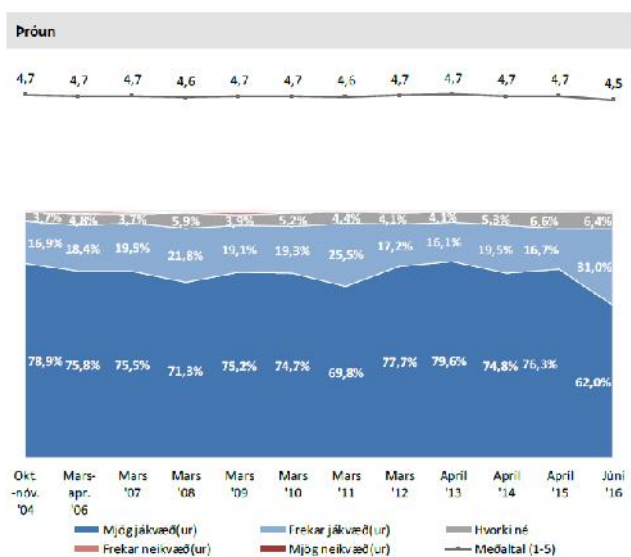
Próun

4,7 4,7 4,7 4,6 4,7 4,7 4,6 4,7 4,7 4,7 4,7 4,5

3,7% 4,8% 3,7% 5,9% 3,9% 5,2% 4,4% 4,1% 4,1% 5,3% 6,6% 6,4%

16,9% 18,4% 19,5% 21,8% 19,1% 19,3% 25,5% 17,2% 16,1% 19,5% 16,7% 31,0%

78,9% 75,8% 75,5% 71,3% 75,2% 74,7% 69,8% 77,7% 79,6% 74,8% 76,3% 62,0%

Okt.-nóv. '04 | Mars-apr. '06 | Mars '07 | Mars '08 | Mars '09 | Mars '10 | Mars '11 | Mars '12 | Apríl '13 | Apríl '14 | Apríl '15 | Júní '16

Mjög jákvæð(ur) Frekar jákvæð(ur) Hvorki né
Frekar neikvæð(ur) Mjög neikvæð(ur) Meðaltal (1-5)